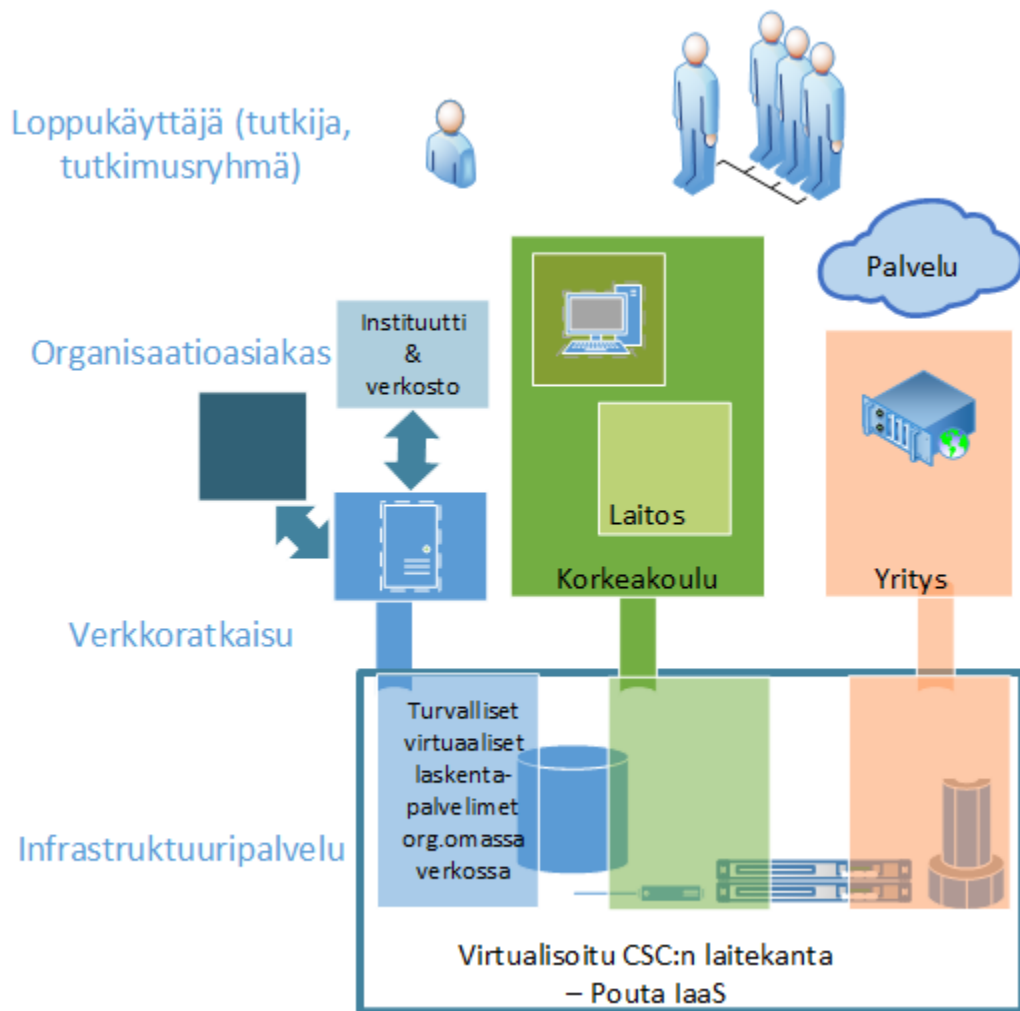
Loppukäyttäjä (tutkija, tutkimusryhmä)

Palvelu

Organisaatioasiakas

Instituutti & verkosto

Laitos

Korkeakoulu

Yritys

Verkkoratkaisu

Turvalliset virtuaaliset laskentapalvelimet org.omassa verkossa

Infrastruktuuripalvelu

Virtualisoitu CSC:n laitekanta – Pouta IaaS